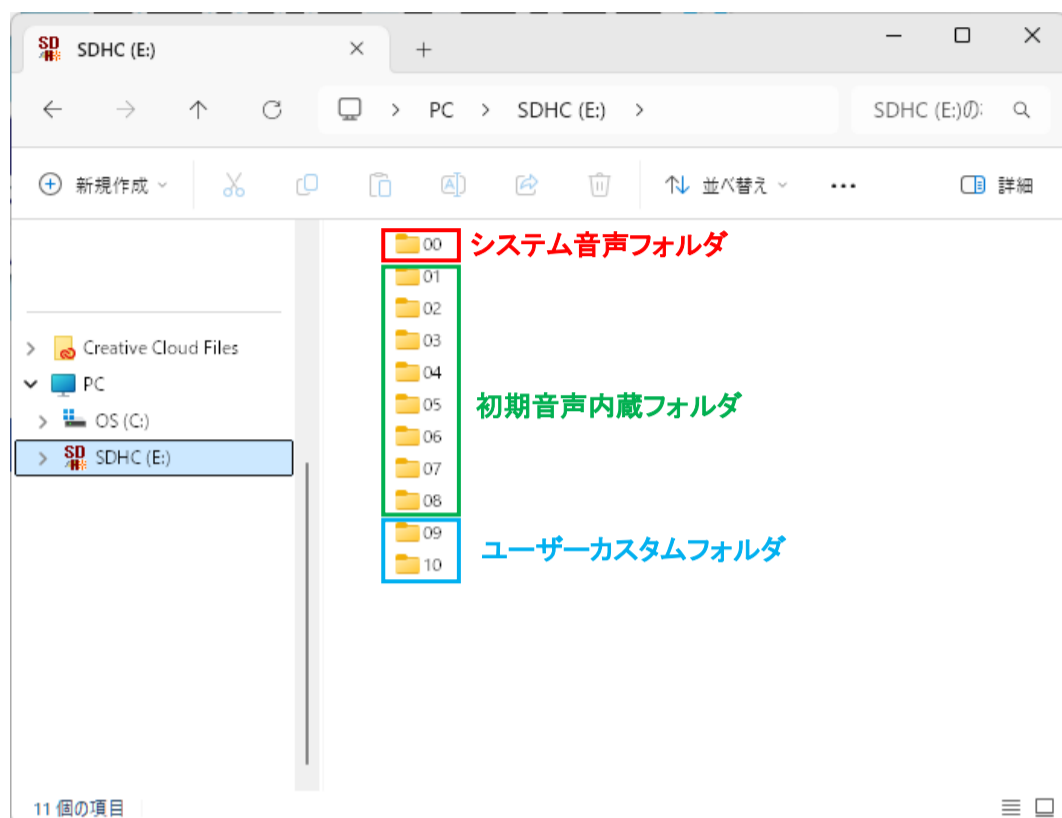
SDHC (E:)
+
PC > SDHC (E:) >
SDHC (E:)の
新規作成
並べ替え
詳細

Creative Cloud Files
PC
OS (C:)
SDHC (E:)

00 システム音声フォルダ
01
02
03
04
05
06
07
08
初期音声内蔵フォルダ
09
10
ユーザーカスタムフォルダ

11 個の項目